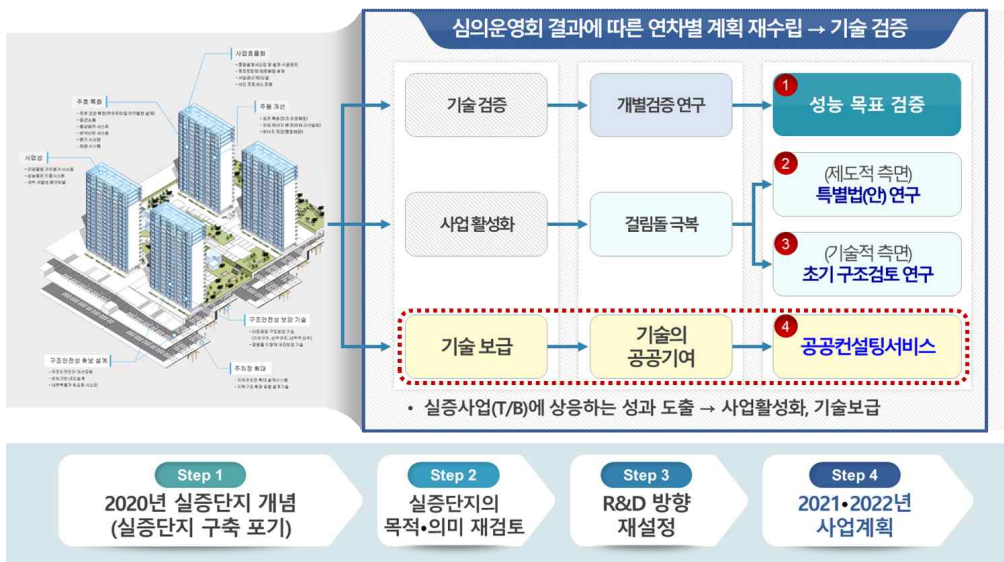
사업효율화

주호 특화

주동 개선

사업성

구조안전성 보강 기술

구조안전성 확보 설계

주차장 확대

심의운영회 결과에 따른 연차별 계획 재수립 → 기술 검증

기술 검증

개별검증 연구

1 성능 목표 검증

사업 활성화

걸림돌 극복

2 (제도적 측면) 특별법(안) 연구

3 (기술적 측면) 초기 구조검토 연구

기술 보급

기술의 공공기여

4 공공컨설팅서비스

• 실증사업(T/B)에 상응하는 성과 도출 → 사업활성화, 기술보급

Step 1
2020년 실증단지 개념 (실증단지 구축 포기)

Step 2
실증단지의 목적•의미 재검토

Step 3
R&D 방향 재설정

Step 4
2021•2022년 사업계획